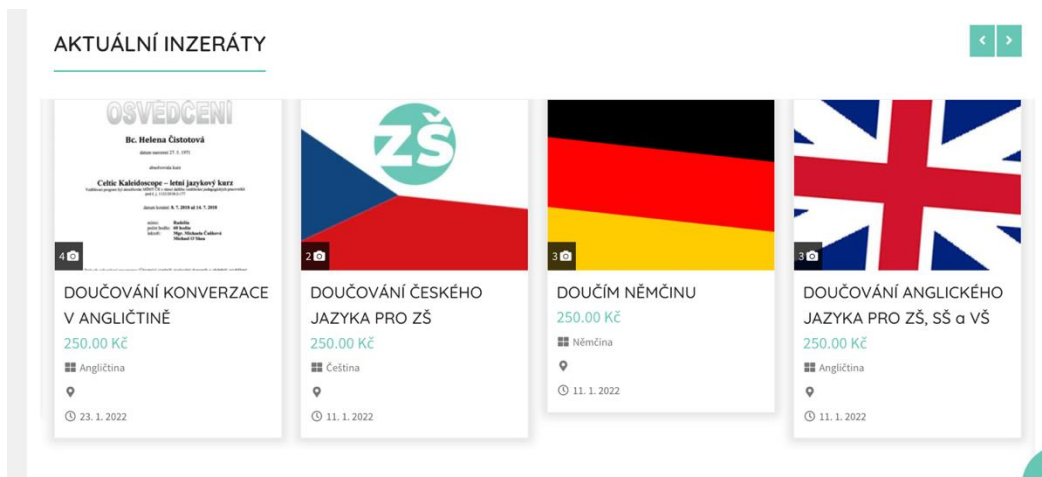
AKTUÁLNÍ INZERÁTY

OSVĚDČENÍ
Bc. Helena Čistotová
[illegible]
Celtic Kaleidoscope – letní jazykový kurz
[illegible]

4

DOUČOVÁNÍ KONVERZACE V ANGLIČTINĚ
250.00 Kč
Angličtina
23. 1. 2022

ZŠ
2

DOUČOVÁNÍ ČESKÉHO JAZYKA PRO ZŠ
250.00 Kč
Čeština
11. 1. 2022

3

DOUČÍM NĚMČINU
250.00 Kč
Němčina
11. 1. 2022

3

DOUČOVÁNÍ ANGLICKÉHO JAZYKA PRO ZŠ, SŠ a VŠ
250.00 Kč
Angličtina
11. 1. 2022